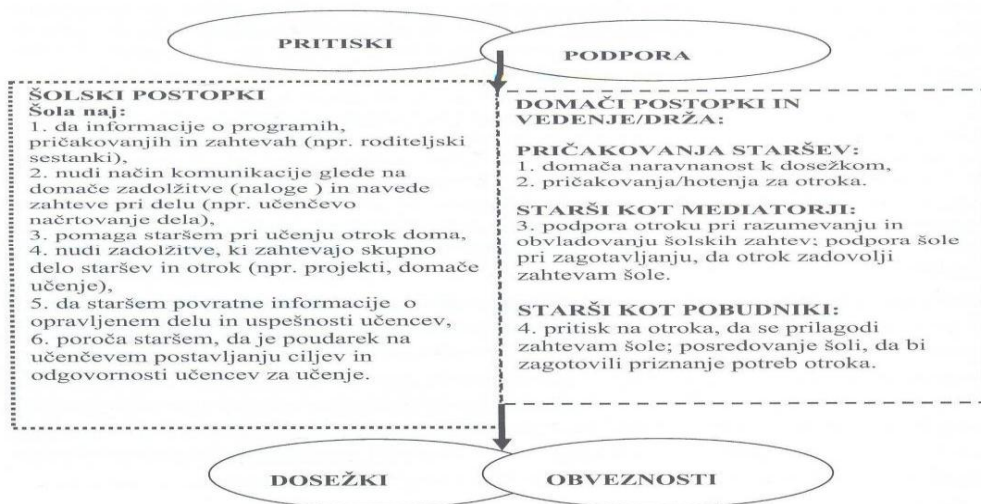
PRITISKI

PODPORA

ŠOLSKI POSTOPKI
Šola naj:
1. da informacije o programih, pričakovanjih in zahtevah (npr. roditeljski sestanki),
2. nudi način komunikacije glede na domače zadolžitve (naloge ) in navede zahteve pri delu (npr. učenčevo načrtovanje dela),
3. pomaga staršem pri učenju otrok doma,
4. nudi zadolžitve, ki zahtevajo skupno delo staršev in otrok (npr. projekti, domače učenje),
5. da staršem povratne informacije o opravljenem delu in uspešnosti učencev,
6. poroča staršem, da je poudarek na učenčevem postavljanju ciljev in odgovornosti učencev za učenje.

DOMAČI POSTOPKI IN VEDENJE/DRŽA:

PRIČAKOVANJA STARŠEV:
1. domača naravnanost k dosežkom,
2. pričakovanja/hotenja za otroka.

STARŠI KOT MEDIATORJI:
3. podpora otroku pri razumevanju in obvladovanju šolskih zahtev; podpora šole pri zagotavljanju, da otrok zadovolji zahtevam šole.

STARŠI KOT POBUDNIKI:
4. pritisk na otroka, da se prilagodi zahtevam šole; posredovanje šoli, da bi zagotovili priznanje potreb otroka.

DOSEŽKI

OBVEZNOSTI